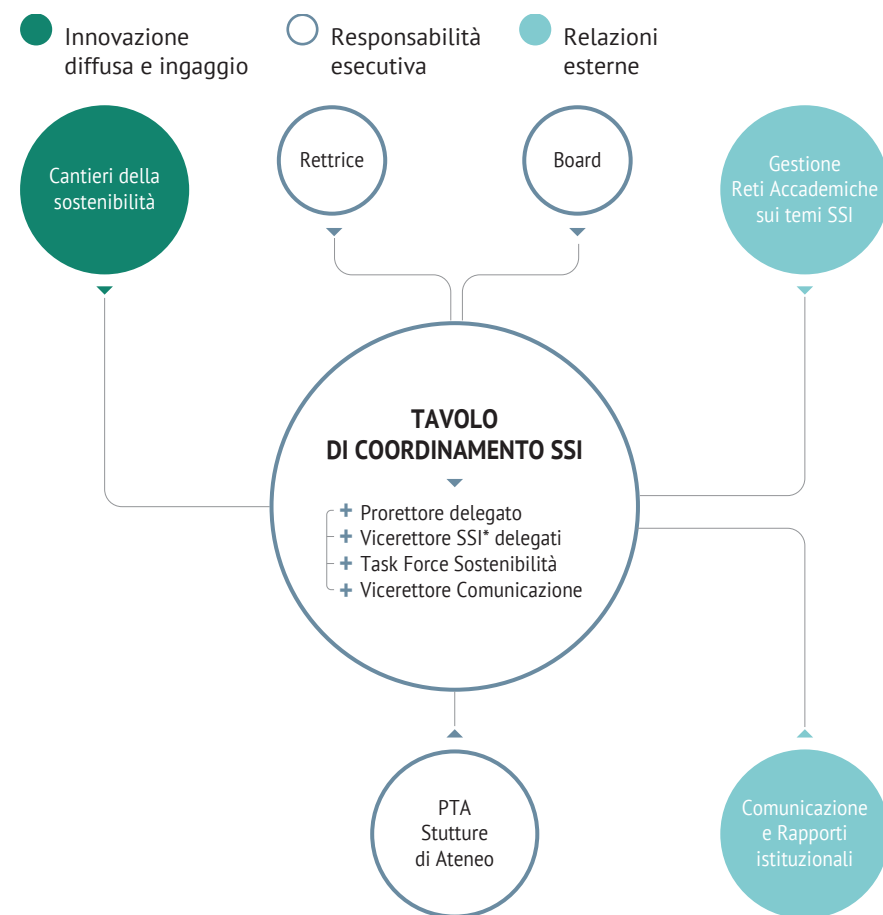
Innovazione diffusa e ingaggio

Responsabilità esecutiva

Relazioni esterne

Cantieri della sostenibilità

Rettrice

Board

Gestione Reti Accademiche sui temi SSI

TAVOLO DI COORDINAMENTO SSI

+ Prorettore delegato
+ Vicerettore SSI* delegati
+ Task Force Sostenibilità
+ Vicerettore Comunicazione

PTA Stutture di Ateneo

Comunicazione e Rapporti istituzionali